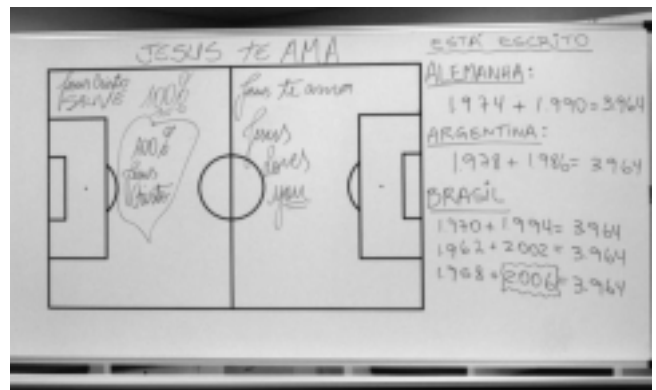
JESUS TE AMA

Jesus Cristo SALVE 100%

100% Jesus Cristo

Jesus te amor

Jesus loves you

ESTÁ ESCRITO

ALEMANHA:
1.974 + 1.990 = 3.964

ARGENTINA:
1.978 + 1.986 = 3.964

BRASIL
1.970 + 1.994 = 3.964
1.962 + 2.002 = 3.964
1.968 + 2006 = 3.964